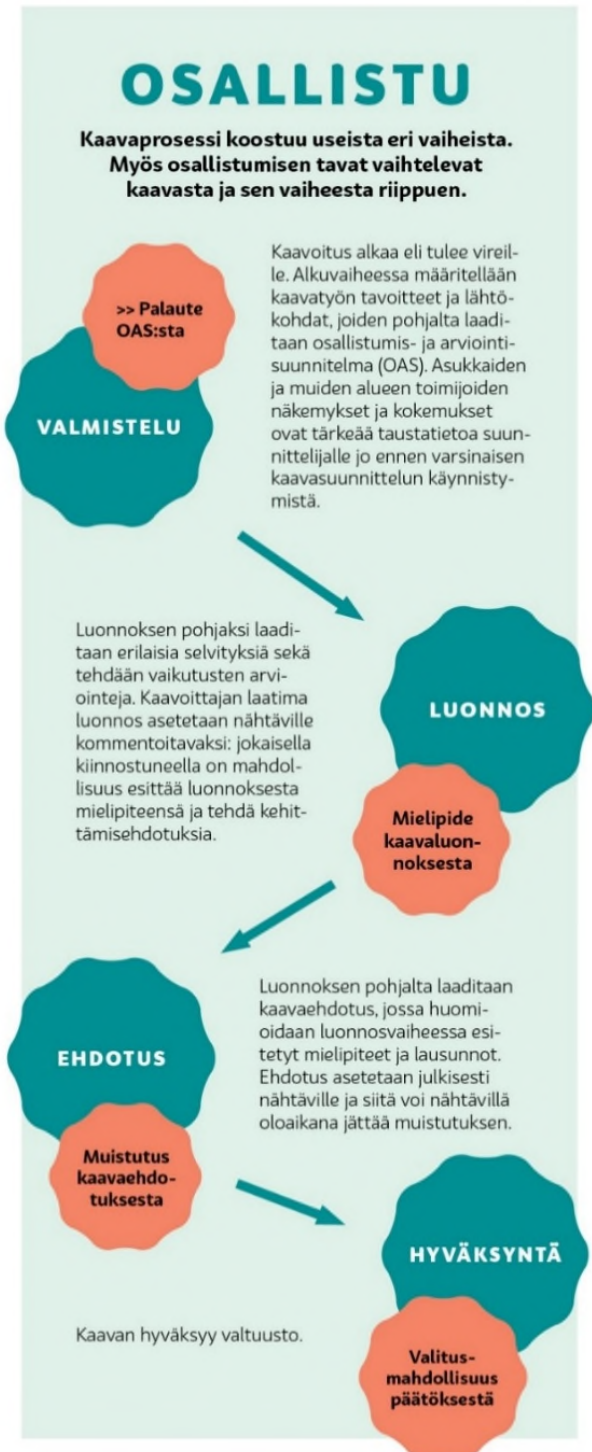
OSALLISTU

Kaavaprosessi koostuu useista eri vaiheista. Myös osallistumisen tavat vaihtelevat kaavasta ja sen vaiheesta riippuen.

>> Palaute OAS:sta

VALMISTELU

Kaavoitus alkaa eli tulee vireille. Alkuvaiheessa määritellään kaavatyön tavoitteet ja lähtökohdat, joiden pohjalta laaditaan osallistumis- ja arviointisuunnitelma (OAS). Asukkaiden ja muiden alueen toimijoiden näkemykset ja kokemukset ovat tärkeää taustatietoa suunnittelijalle jo ennen varsinaisen kaavasuunnittelun käynnistymistä.

Luonnoksen pohjaksi laaditaan erilaisia selvityksiä sekä tehdään vaikutusten arviointeja. Kaavoittajan laatima luonnos asetetaan nähtäville kommentoitavaksi: jokaisella kiinnostuneella on mahdollisuus esittää luonnoksesta mielipiteensä ja tehdä kehittämisehdotuksia.

LUONNOS

Mielipide kaavaluonnoksesta

EHDOTUS

Muistutus kaavaehdotuksesta

Luonnoksen pohjalta laaditaan kaavaehdotus, jossa huomioidaan luonnosvaiheessa esitetyt mielipiteet ja lausunnot. Ehdotus asetetaan julkisesti nähtäville ja siitä voi nähtävillä oloaikana jättää muistutuksen.

HYVÄKSYNTÄ

Kaavan hyväksyy valtuusto.

Valitusmahdollisuus päätöksestä